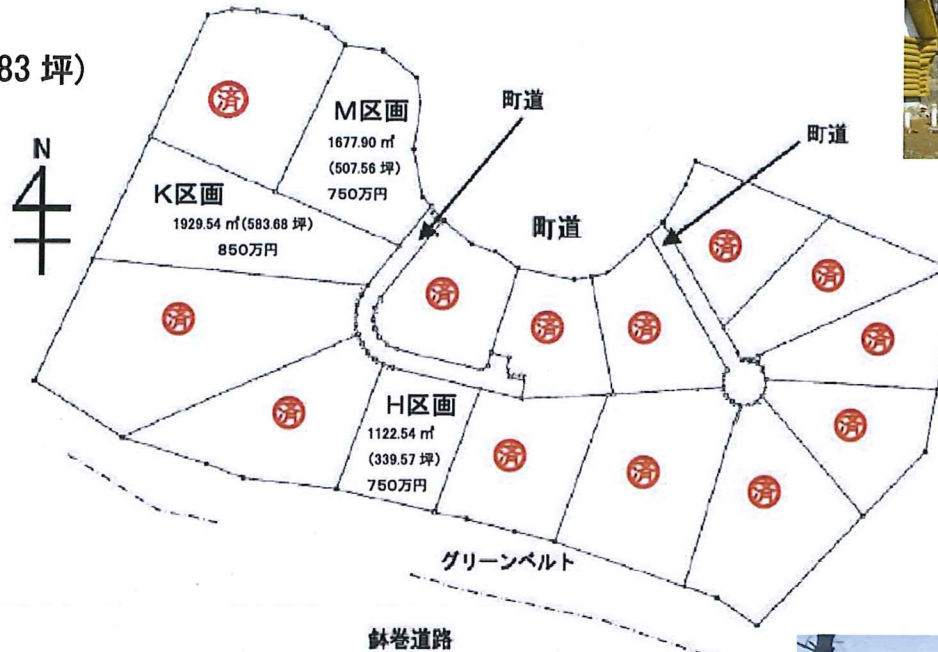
83 坪)

N

済

M区画
1677.90 ㎡
(507.56 坪)
750万円

町道

町道

K区画
1929.54 ㎡(583.68 坪)
850万円

町道

済

済

済

済

済

済

済

済

済

済

H区画
1122.54 ㎡
(339.57 坪)
750万円

済

済

済

済

グリーンベルト

鉢巻道路